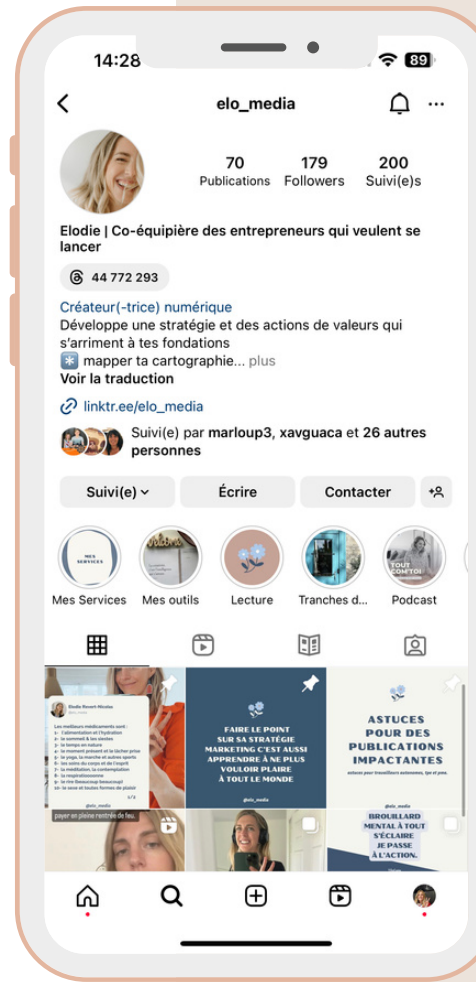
14:28 89

elo_media

70 Publications 179 Followers 200 Suivi(e)s

Elodie | Co-équipière des entrepreneurs qui veulent se lancer

44 772 293

Créateur(-trice) numérique
Développe une stratégie et des actions de valeurs qui s'arriment à tes fondations
mapper ta cartographie... plus
Voir la traduction

linktr.ee/elo_media

Suivi(e) par marloup3, xavguaca et 26 autres personnes

Suivi(e) Écrire Contacter

MES SERVICES
Mes Services Mes outils Lecture Tranches d... TOUT COMPTE Podcast

Elodie Renert-Nicolas
Les meilleurs médicaments sont :
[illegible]
@elo_media

FAIRE LE POINT SUR SA STRATÉGIE MARKETING C'EST AUSSI APPRENDRE À NE PLUS VOULOIR PLAIRE À TOUT LE MONDE
@elo_media

ASTUCES POUR DES PUBLICATIONS IMPACTANTES
astuces pour travailleurs autonomes, tpe et pme.

payer en pleine rentrée de feu.

BROUILLARD MENTAL À TOUT S'ÉCLAIRE JE PASSE À L'ACTION.